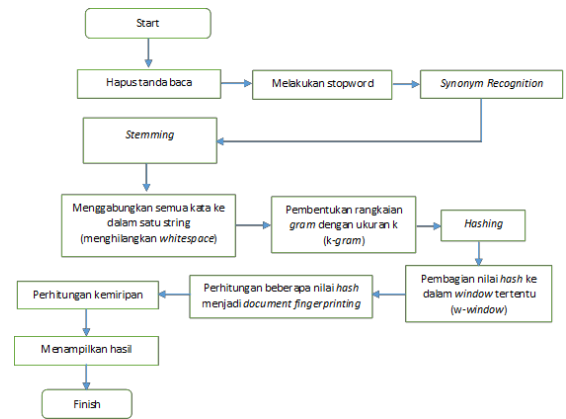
Start

Hapus tanda baca

Melakukan stopword

Synonym Recognition

Stemming

Menggabungkan semua kata ke dalam satu string (menghilangkan whitespace)

Pembentukan rangkaian gram dengan ukuran k (k-gram)

Hashing

Pembagian nilai hash ke dalam window tertentu (w-window)

Perhitungan beberapa nilai hash menjadi document fingerprinting

Perhitungan kemiripan

Menampilkan hasil

Finish